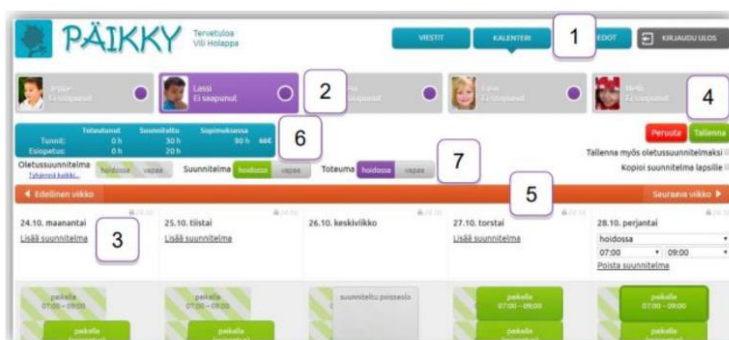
PÄIKKY
Tervetuloa
Vili Holappa

VIESTIT
KALENTERI
1
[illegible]EDOT
KIRJAUDU ULOS

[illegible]
Ei saapunut
Lassi
Ei saapunut
2
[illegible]
Ei saapunut
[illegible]
Ei saapunut
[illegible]
Ei saapunut
4

| | Toteutunut | Suunniteltu | Sopimuksessa |
|---|---|---|---|
| Tunnit: | 0 h | 50 h | 90 h |
| Esiopetus: | 0 h | 20 h | |

6

Peruuta
Tallenna

Oletussuunnitelma
Tyhjennä kaikki...
hoidossa
vapaa
Suunnitelma
hoidossa
vapaa
Toteuma
hoidossa
vapaa
7
Tallenna myös oletussuunnitelmaksi
Kopioi suunnitelma lapsille

◄ Edellinen viikko
5
Seuraava viikko ►

24.10. maanantai
Lisää suunnitelma
3
25.10. tiistai
Lisää suunnitelma
26.10. keskiviikko
27.10. torstai
Lisää suunnitelma
28.10. perjantai
hoidossa
07:00
09:00
Poista suunnitelma

paikalla
07:00 – 09:00
paikalla
paikalla
07:00 – 09:00
paikalla
suunniteltu poissaolo
paikalla
07:00 – 09:00
paikalla
07:00 – 09:00
paikalla